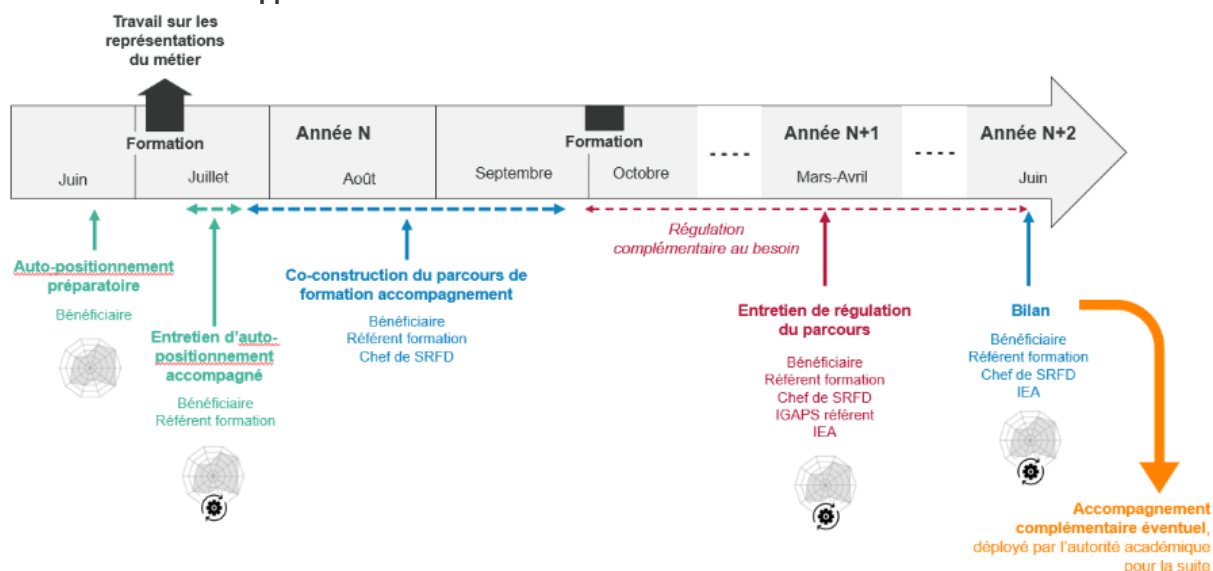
Travail sur les représentations du métier

Formation

Année N

Formation

Année N+1

Année N+2

Juin

Juillet

Août

Septembre

Octobre

----

Mars-Avril

----

Juin

Régulation complémentaire au besoin

Auto-positionnement préparatoire

Bénéficiaire

Entretien d'auto-positionnement accompagné

Bénéficiaire
Référent formation

Co-construction du parcours de formation accompagnement

Bénéficiaire
Référent formation
Chef de SRFD

Entretien de régulation du parcours

Bénéficiaire
Référent formation
Chef de SRFD
IGAPS référent
IEA

Bilan

Bénéficiaire
Référent formation
Chef de SRFD
IEA

Accompagnement complémentaire éventuel, déployé par l'autorité académique pour la suite